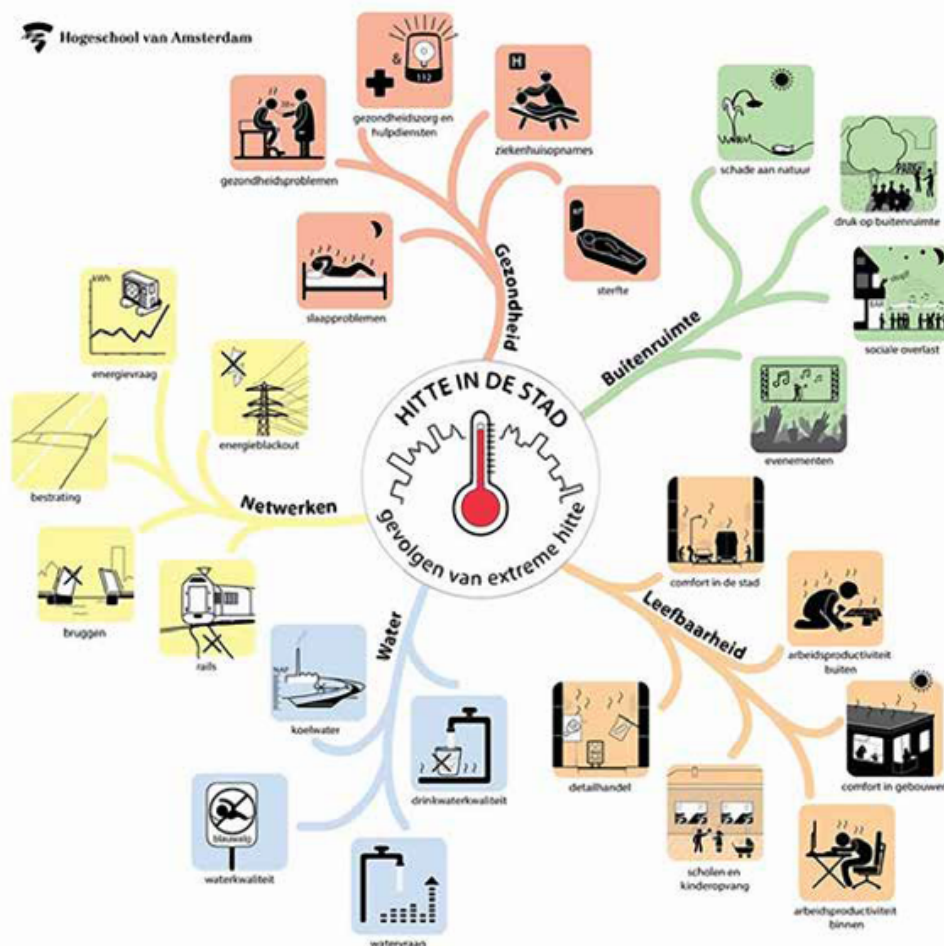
Hogeschool van Amsterdam

HITTE IN DE STAD
gevolgen van extreme hitte

Gezondheid
gezondheidsproblemen
112
gezondheidszorg en hulpdiensten
H
ziekenhuisopnames
sterfte
slaapproblemen

Buitenruimte
schade aan natuur
PARK
druk op buitenruimte
sociale overlast
evenementen

Leefbaarheid
comfort in de stad
arbeidsproductiviteit buiten
comfort in gebouwen
arbeidsproductiviteit binnen
scholen en kinderopvang
detailhandel

Water
koelwater
NAP
drinkwaterkwaliteit
blauwalg
waterkwaliteit
watervraag

Netwerken
kWh
energievraag
energieblackout
bestrating
bruggen
rails